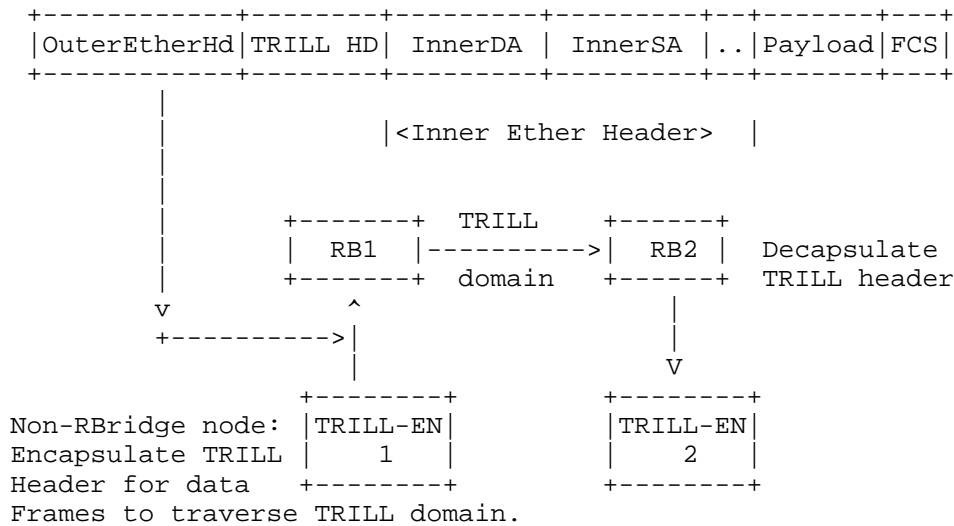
| OuterEtherHd | TRILL HD | InnerDA | InnerSA | .. | Payload | FCS |
|---|---|---|---|---|---|---|

<Inner Ether Header>

TRILL domain

RB1

RB2

Decapsulate TRILL header

Non-RBridge node: Encapsulate TRILL Header for data Frames to traverse TRILL domain.

TRILL-EN 1

TRILL-EN 2